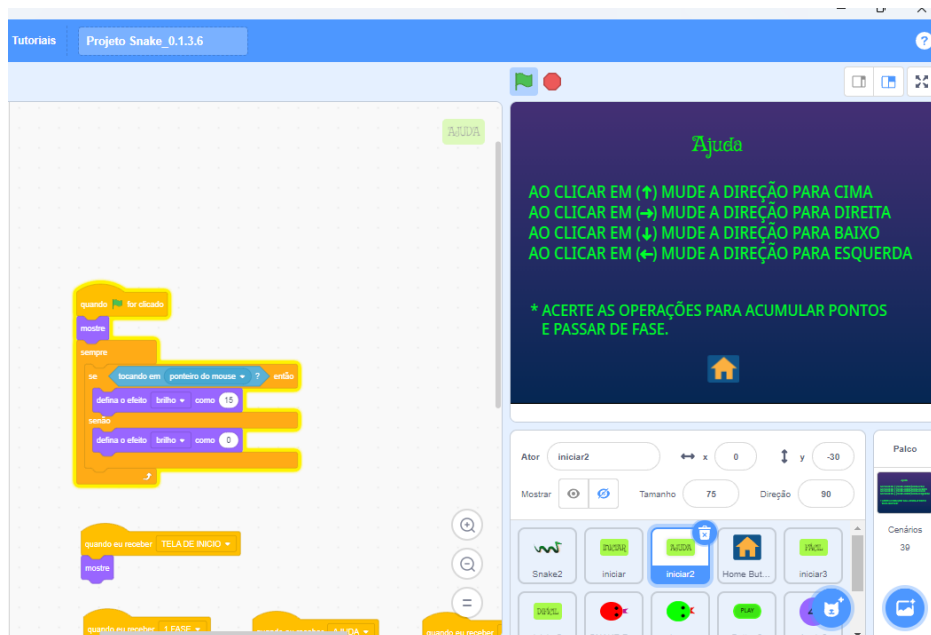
Tutoriais

Projeto Snake_0.1.3.6

?

AJUDA

quando for clicado

mostre

sempre

se tocando em ponteiro do mouse ? então

defina o efeito brilho como 15

senão

defina o efeito brilho como 0

quando eu receber TELA DE INICIO

mostre

quando eu receber 1 FASE

quando eu receber AJUDA

quando eu receber

Ajuda

AO CLICAR EM (↑) MUDE A DIREÇÃO PARA CIMA
AO CLICAR EM (→) MUDE A DIREÇÃO PARA DIREITA
AO CLICAR EM (↓) MUDE A DIREÇÃO PARA BAIXO
AO CLICAR EM (←) MUDE A DIREÇÃO PARA ESQUERDA

* ACERTE AS OPERAÇÕES PARA ACUMULAR PONTOS E PASSAR DE FASE.

Ator iniciar2 x 0 y -30

Mostrar Tamanho 75 Direção 90

Palco

Cenários

39

Snake2

INICIAR
iniciar

AJUDA
iniciar2

Home But...

FACIL
iniciar3

DIFICIL

PLAY